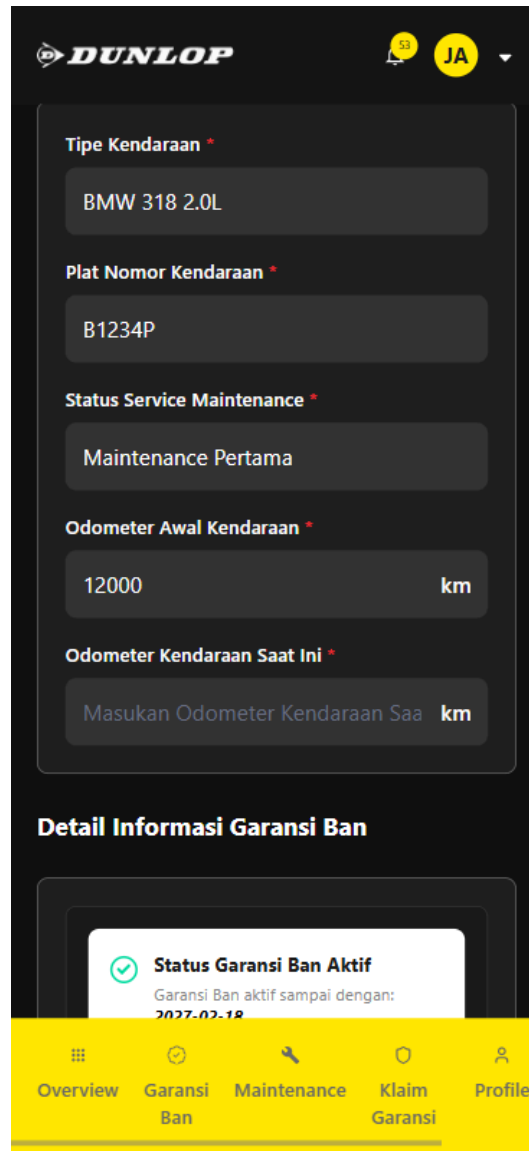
DUNLOP

53

JA

Tipe Kendaraan *

BMW 318 2.0L

Plat Nomor Kendaraan *

B1234P

Status Service Maintenance *

Maintenance Pertama

Odometer Awal Kendaraan *

12000 km

Odometer Kendaraan Saat Ini *

Masukan Odometer Kendaraan Saa km

Detail Informasi Garansi Ban

Status Garansi Ban Aktif

Garansi Ban aktif sampai dengan:

2027-02-18

Overview

Garansi Ban

Maintenance

Klaim Garansi

Profile